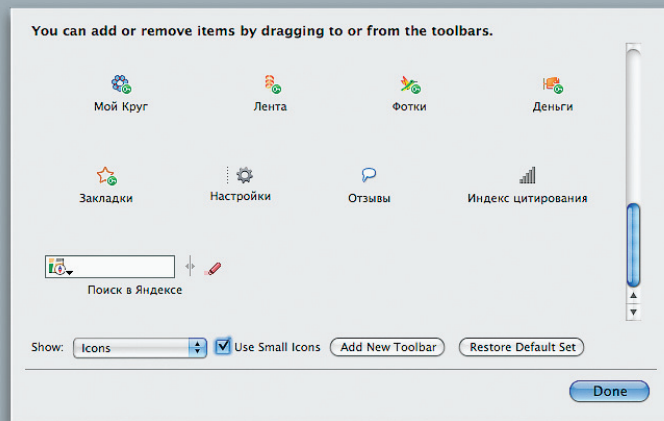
You can add or remove items by dragging to or from the toolbars.

Мой Круг

Лента

Фотки

Деньги

Закладки

Настройки

Отзывы

Индекс цитирования

Поиск в Яндексе

Show: Icons

Use Small Icons

Add New Toolbar

Restore Default Set

Done